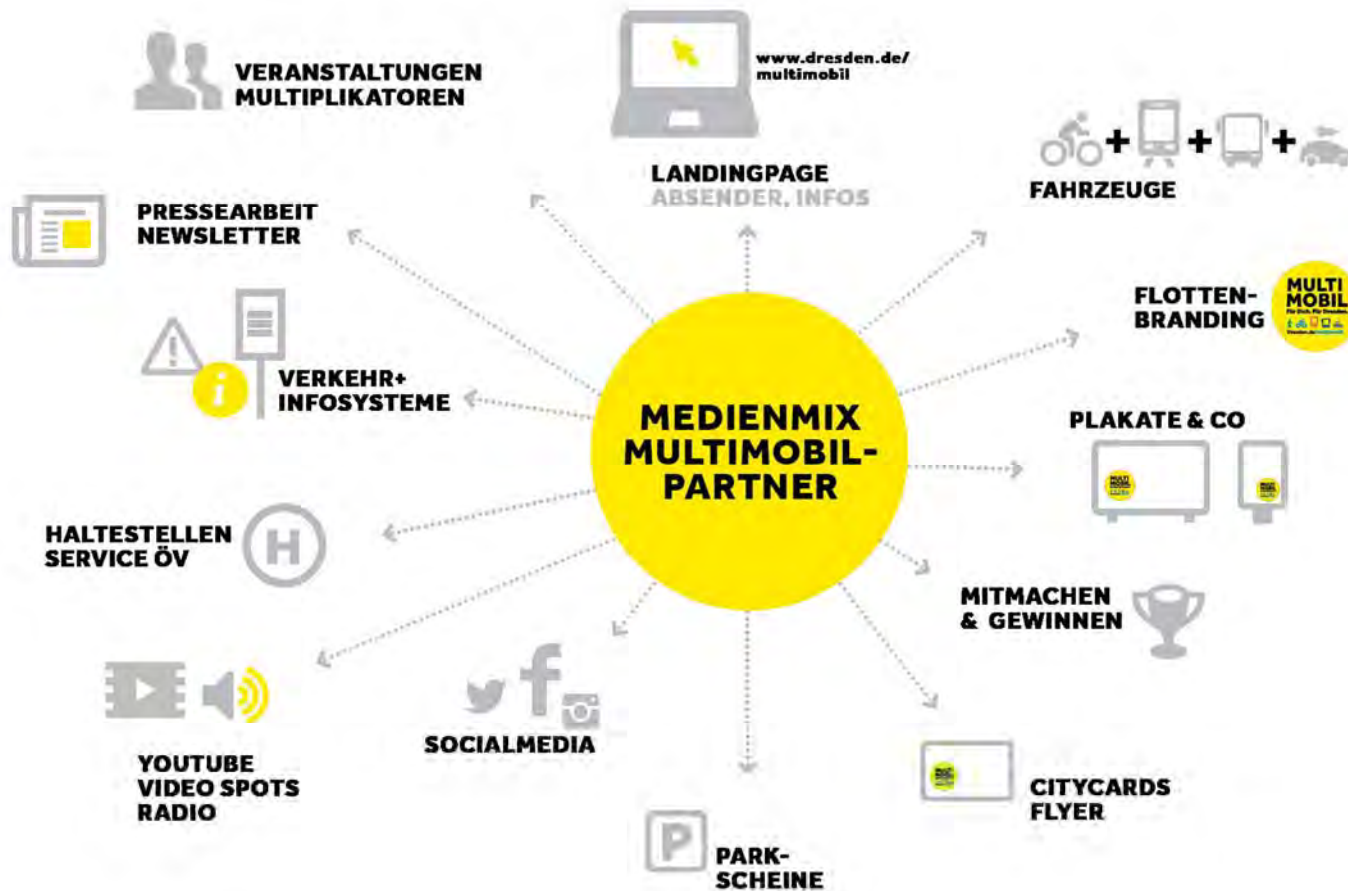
VERANSTALTUNGEN
MULTIPLIKATOREN

www.dresden.de/
multimobil

LANDINGPAGE
ABSENDER, INFOS

FAHRZEUGE

PRESSEARBEIT
NEWSLETTER

FLOTTEN-
BRANDING

MULTI
MOBIL

VERKEHR+
INFOSYSTEME

MEDIENMIX
MULTIMOBIL-
PARTNER

PLAKATE & CO

HALTESTELLEN
SERVICE ÖV

H

MITMACHEN
& GEWINNEN

YOUTUBE
VIDEO SPOTS
RADIO

SOCIALMEDIA

CITYCARDS
FLYER

P

PARK-
SCHEINE